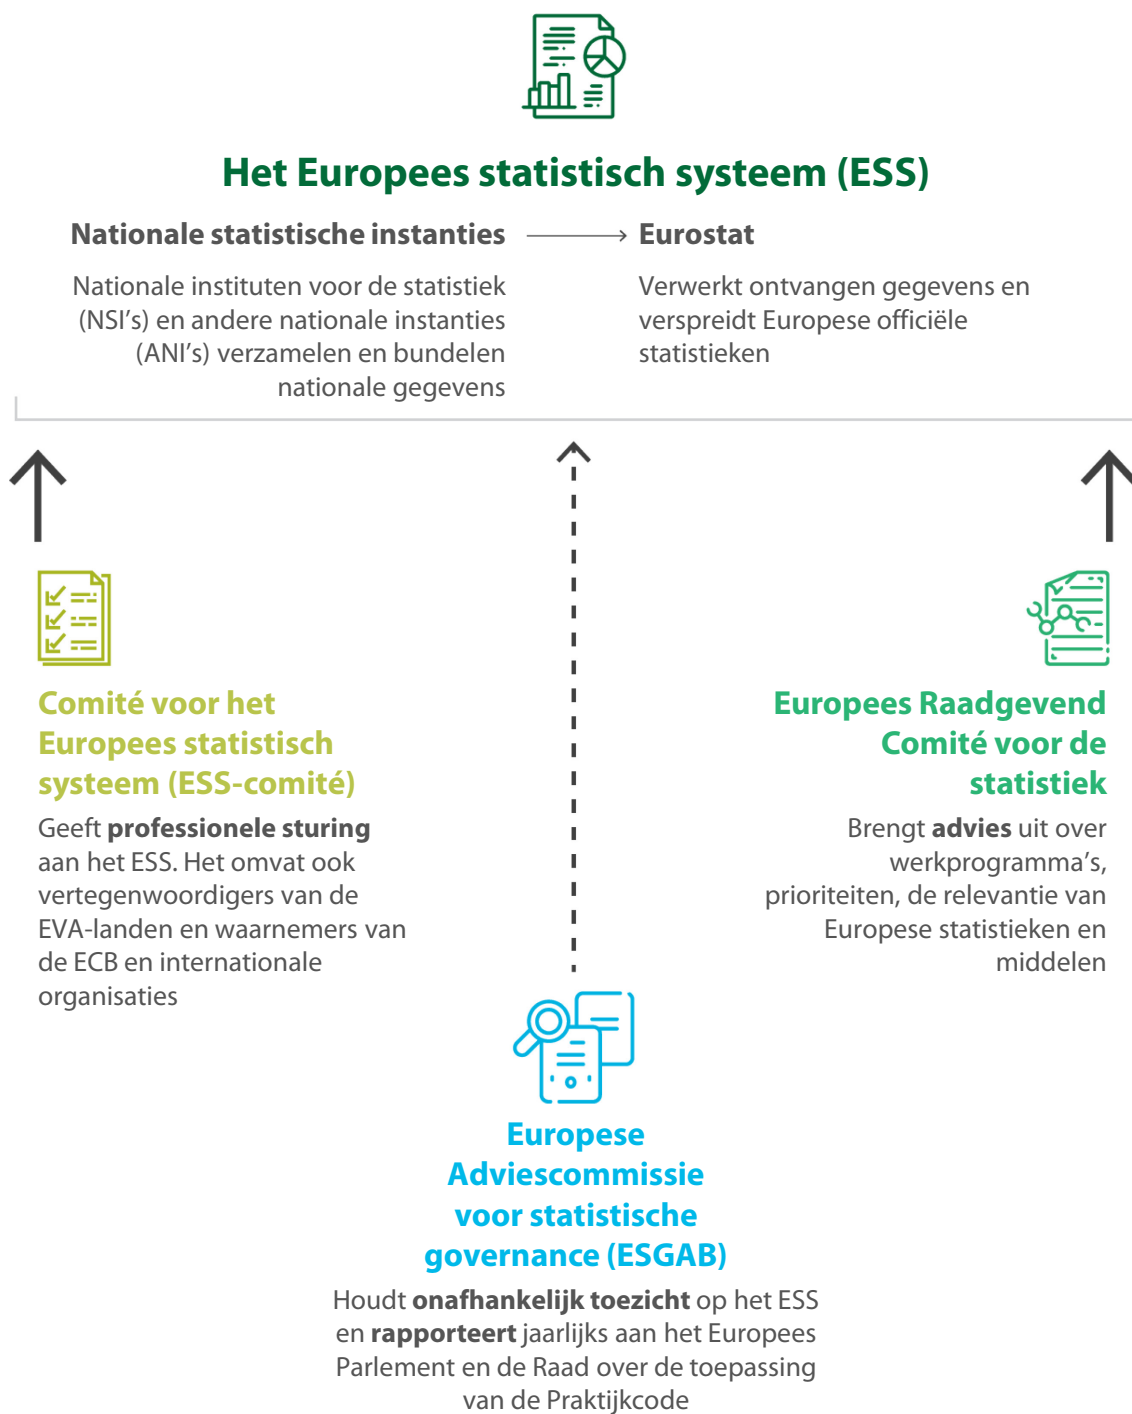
Het Europees statistisch systeem (ESS)

Nationale statistische instanties

Nationale instituten voor de statistiek (NSI's) en andere nationale instanties (ANI's) verzamelen en bundelen nationale gegevens

Eurostat

Verwerkt ontvangen gegevens en verspreidt Europese officiële statistieken

Comité voor het Europees statistisch systeem (ESS-comité)

Geeft **professionele sturing** aan het ESS. Het omvat ook vertegenwoordigers van de EVA-landen en waarnemers van de ECB en internationale organisaties

Europees Raadgevend Comité voor de statistiek

Brengt **advies** uit over werkprogramma's, prioriteiten, de relevantie van Europese statistieken en middelen

Europese Adviescommissie voor statistische governance (ESGAB)

Houdt **onafhankelijk toezicht** op het ESS en **rapporteert** jaarlijks aan het Europees Parlement en de Raad over de toepassing van de Praktijkcode